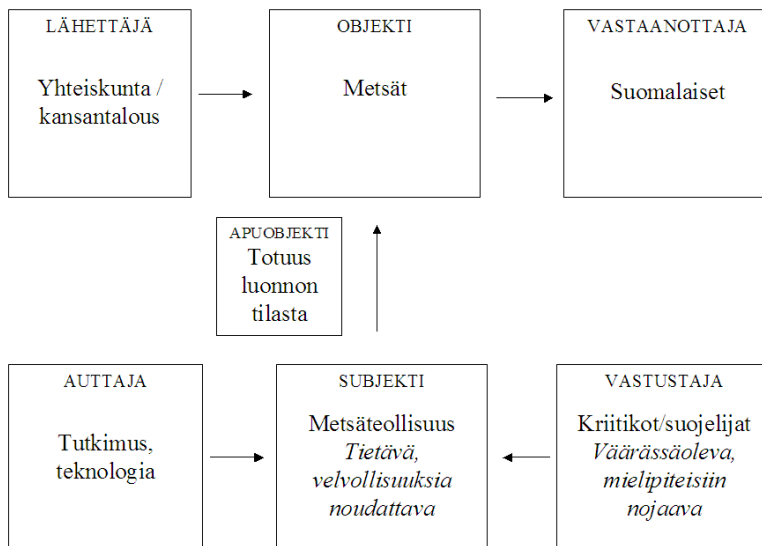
LÄHETTÄJÄ

Yhteiskunta / kansantalous

OBJEKTI

Metsät

VASTAANOTTAJA

Suomalaiset

APUOBJEKTI

Totuus luonnon tilasta

AUTTAJA

Tutkimus, teknologia

SUBJEKTI

Metsäteollisuus
*Tietävä, velvollisuuksia noudattava*

VASTUSTAJA

Kriitikot/suojelijat
*Väärässäoleva, mielipiteisiin nojaava*